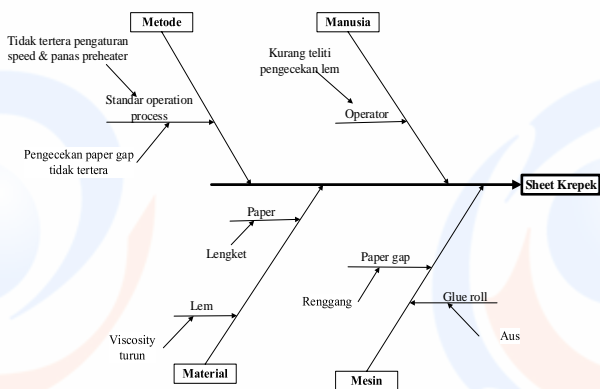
Metode

Manusia

Tidak tertera pengaturan speed & panas preheater

Kurang teliti pengecekan lem

Standar operation process

Operator

Pengecekan paper gap tidak tertera

Sheet Krepek

Paper

Lengket

Paper gap

Glue roll

Renggang

Aus

Lem

Viscosity turun

Material

Mesin